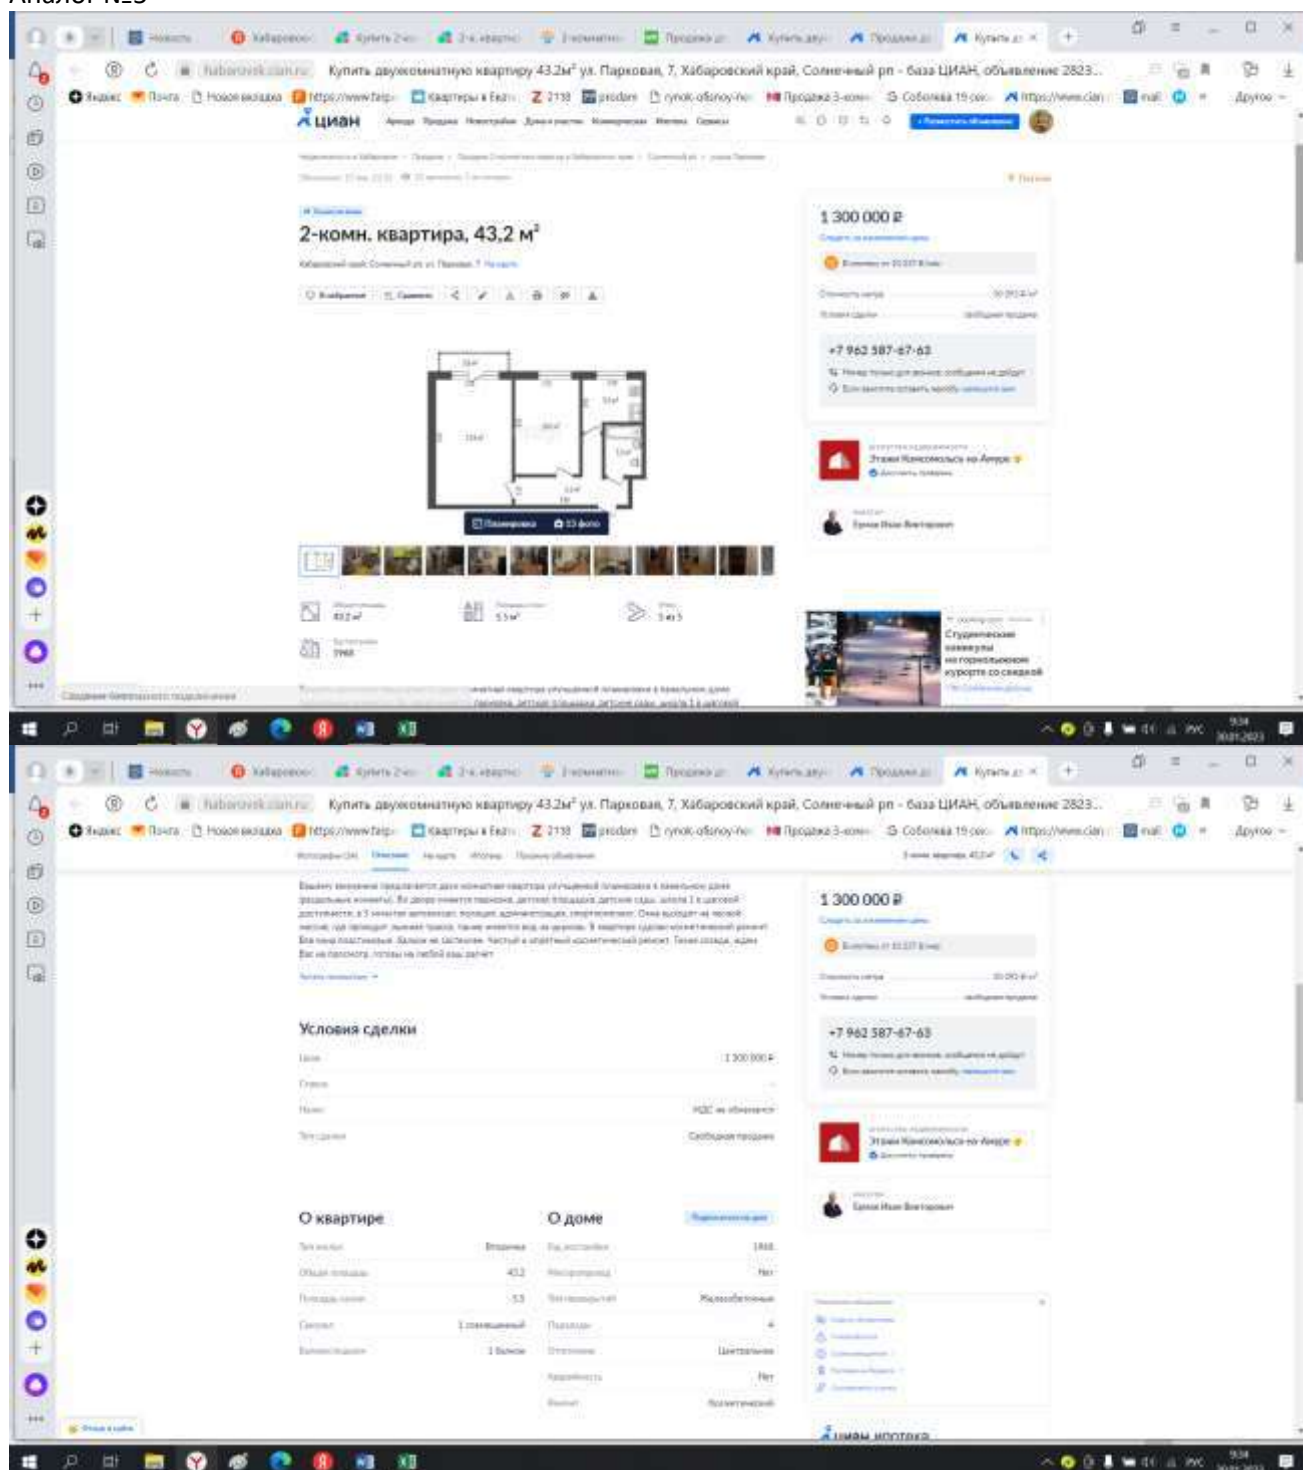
Аналог №3

Купить двухкомнатную квартиру 43,2м² ул. Парковая, 7, Хабаровский край, Солнечный рн - база ЦИАН, объявление 2823...

Яндекс Почта Новая вкладка https://www.fatp Квартиры в Бел Z 2118 prodam rynok-ofisnoy-ne Продажа 3-комн Соболева 19 сен https://www.cian mail Другое

циан

2-комн. квартира, 43,2 м²

1 300 000 ₽

+7 962 587-67-63

Этажи Комсомольск-на-Амуре

Студенческие каникулы на горнолыжном курорте со скидкой

1 300 000 ₽

+7 962 587-67-63

Этажи Комсомольск-на-Амуре

Условия сделки

1 300 000 ₽

НДС не облагается

Свободная продажа

О квартире

Вторичка

43,2

5,5

1 совмещенный

1 балкон

О доме

1968

Нет

Железобетонные

4

Центральное

Нет

Косметический

циан ипотека